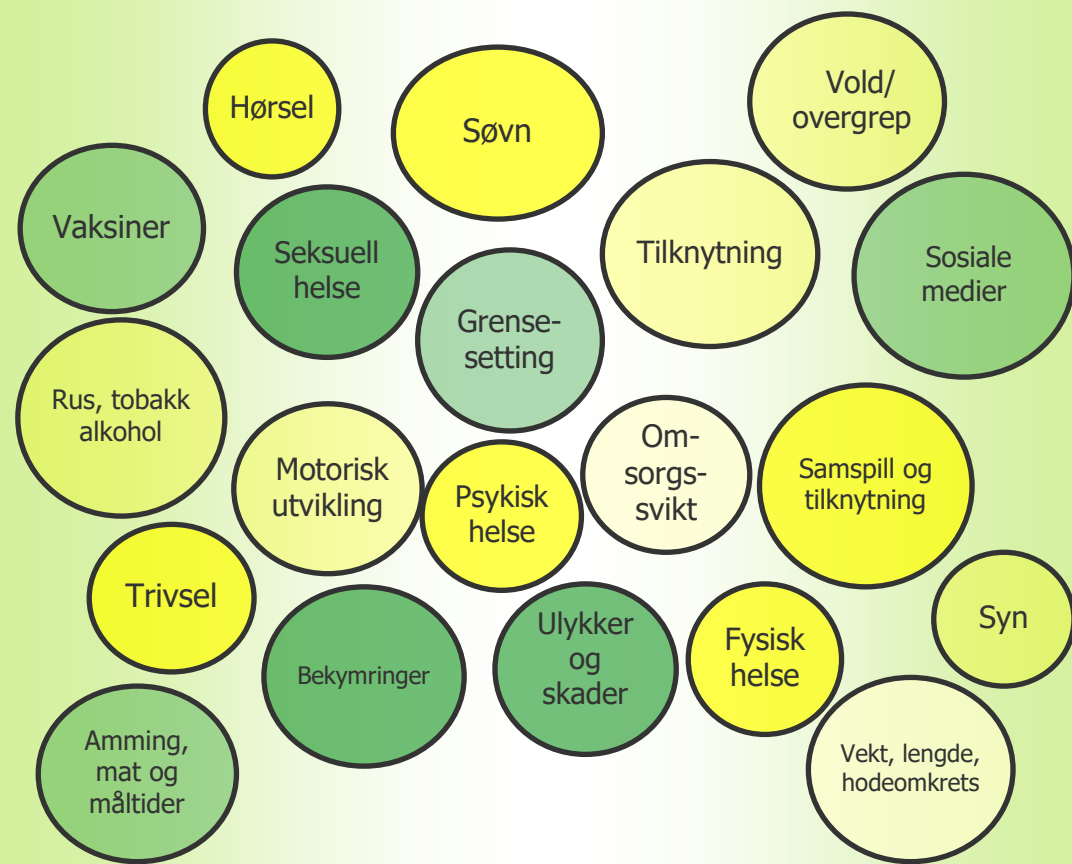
Hørsel

Søvn

Vold/ overgrep

Vaksiner

Seksuell helse

Tilknytning

Sosiale medier

Grensesetting

Rus, tobakk alkohol

Motorisk utvikling

Psykisk helse

Omsorgssvikt

Samspill og tilknytning

Trivsel

Bekymringer

Ulykker og skader

Fysisk helse

Syn

Amming, mat og måltider

Vekt, lengde, hodeomkrets